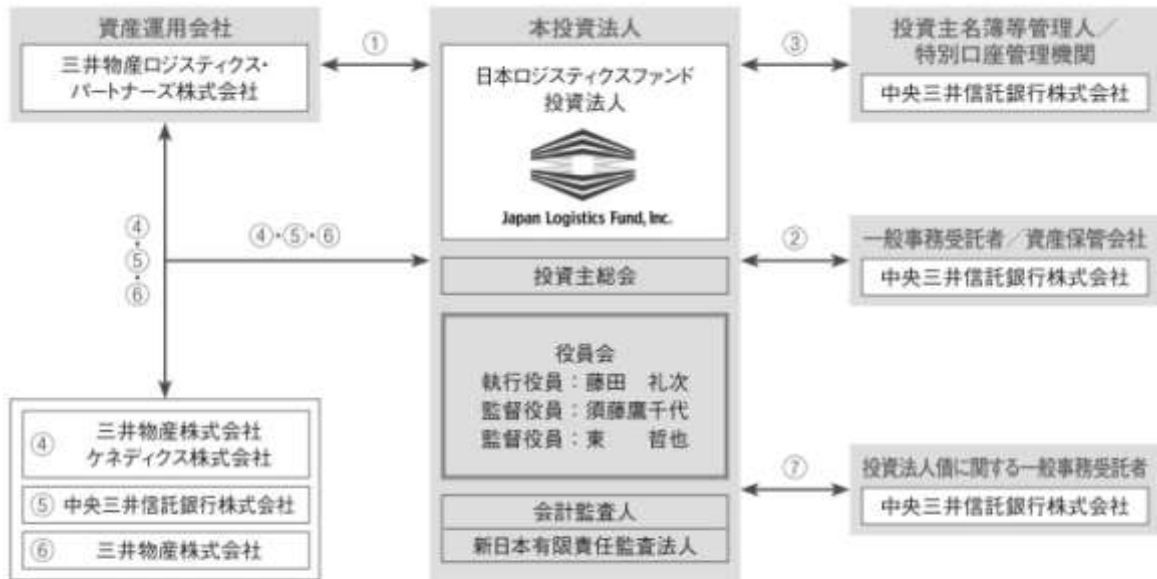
資産運用会社

三井物産ロジスティクス・パートナーズ株式会社

①

本投資法人

日本ロジスティクスファンド投資法人

Japan Logistics Fund, Inc.

③

投資主名簿等管理人／特別口座管理機関

中央三井信託銀行株式会社

④
・
⑤
・
⑥

④・⑤・⑥

投資主総会

②

一般事務受託者／資産保管会社

中央三井信託銀行株式会社

役員会
執行役員：藤田　礼次
監督役員：須藤鷹千代
監督役員：東　　哲也

④ 三井物産株式会社
ケネディクス株式会社

⑤ 中央三井信託銀行株式会社

⑥ 三井物産株式会社

会計監査人

新日本有限責任監査法人

⑦

投資法人債に関する一般事務受託者

中央三井信託銀行株式会社